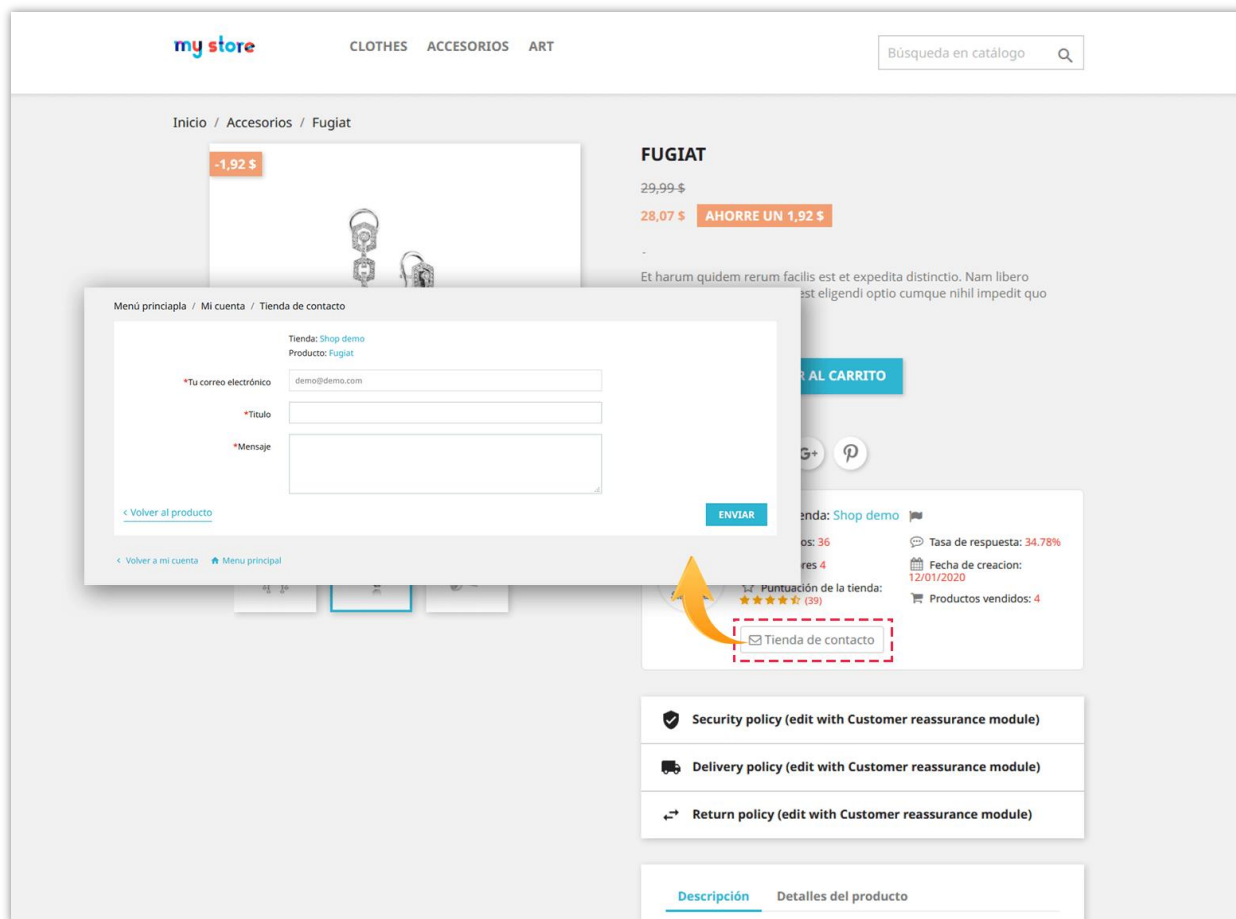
my store

CLOTHES ACCESORIOS ART

Búsqueda en catálogo

Inicio / Accesorios / Fugiat

-1,92 $

FUGIAT

29,99 $

28,07 $ AHORRE UN 1,92 $

-

Et harum quidem rerum facilis est et expedita distinctio. Nam libero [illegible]est eligendi optio cumque nihil impedit quo

Menú principapla / Mi cuenta / Tienda de contacto

Tienda: Shop demo
Producto: Fugiat

*Tu correo electrónico demo@demo.com

*Titulo

*Mensaje

‹ Volver al producto

ENVIAR

‹ Volver a mi cuenta Menu principal

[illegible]R AL CARRITO

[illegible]enda: Shop demo

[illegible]os: 36

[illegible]res 4

Puntuación de la tienda:
(39)

Tasa de respuesta: 34.78%

Fecha de creacion: 12/01/2020

Productos vendidos: 4

Tienda de contacto

Security policy (edit with Customer reassurance module)

Delivery policy (edit with Customer reassurance module)

Return policy (edit with Customer reassurance module)

Descripción Detalles del producto